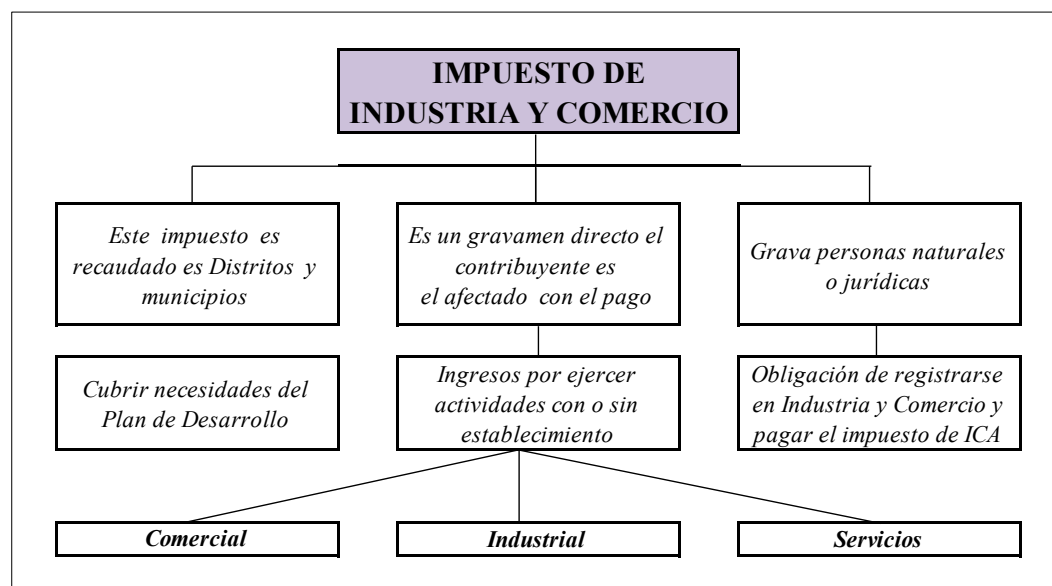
IMPUESTO DE INDUSTRIA Y COMERCIO

Este impuesto es recaudado es Distritos y municipios

Es un gravamen directo el contribuyente es el afectado con el pago

Grava personas naturales o jurídicas

Cubrir necesidades del Plan de Desarrollo

Ingresos por ejercer actividades con o sin establecimiento

Obligación de registrarse en Industria y Comercio y pagar el impuesto de ICA

Comercial

Industrial

Servicios